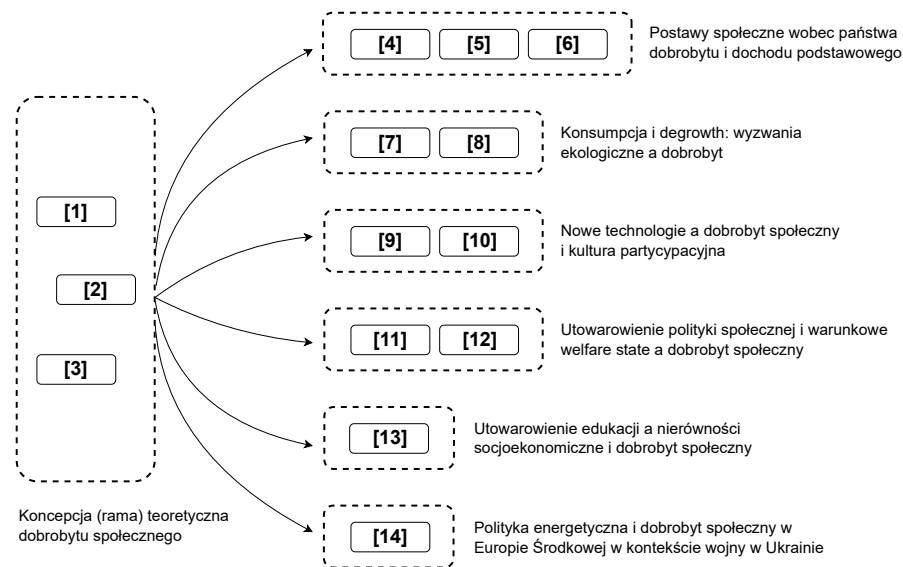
[1]

[2]

[3]

Koncepcja (rama) teoretyczna dobrobytu społecznego

[4] [5] [6]

Postawy społeczne wobec państwa dobrobytu i dochodu podstawowego

[7] [8]

Konsumpcja i degrowth: wyzwania ekologiczne a dobrobyt

[9] [10]

Nowe technologie a dobrobyt społeczny i kultura partycypacyjna

[11] [12]

Utowarowienie polityki społecznej i warunkowe welfare state a dobrobyt społeczny

[13]

Utowarowienie edukacji a nierówności socjoekonomiczne i dobrobyt społeczny

[14]

Polityka energetyczna i dobrobyt społeczny w Europie Środkowej w kontekście wojny w Ukrainie